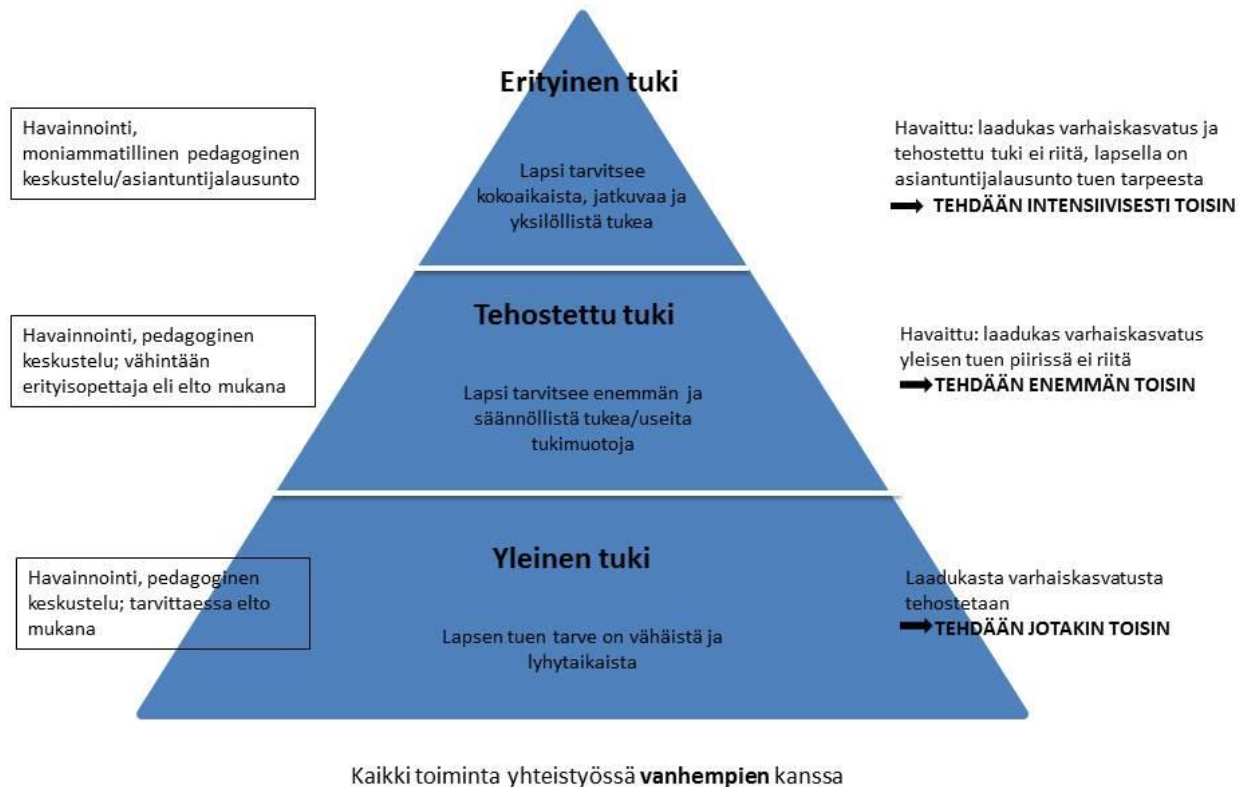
Erityinen tuki

Havainnointi, moniammatillinen pedagoginen keskustelu/asiantuntijalausunto

Lapsi tarvitsee kokoaikaista, jatkuvaa ja yksilöllistä tukea

Havaittu: laadukas varhaiskasvatus ja tehostettu tuki ei riitä, lapsella on asiantuntijalausunto tuen tarpeesta
➡ TEHDÄÄN INTENSIIVISESTI TOISIN

Tehostettu tuki

Havainnointi, pedagoginen keskustelu; vähintään erityisopettaja eli elto mukana

Lapsi tarvitsee enemmän ja säännöllistä tukea/useita tukimuotoja

Havaittu: laadukas varhaiskasvatus yleisen tuen piirissä ei riitä
➡ TEHDÄÄN ENEMMÄN TOISIN

Yleinen tuki

Havainnointi, pedagoginen keskustelu; tarvittaessa elto mukana

Lapsen tuen tarve on vähäistä ja lyhytaikaista

Laadukasta varhaiskasvatusta tehostetaan
➡ TEHDÄÄN JOTAKIN TOISIN

Kaikki toiminta yhteistyössä **vanhempien** kanssa